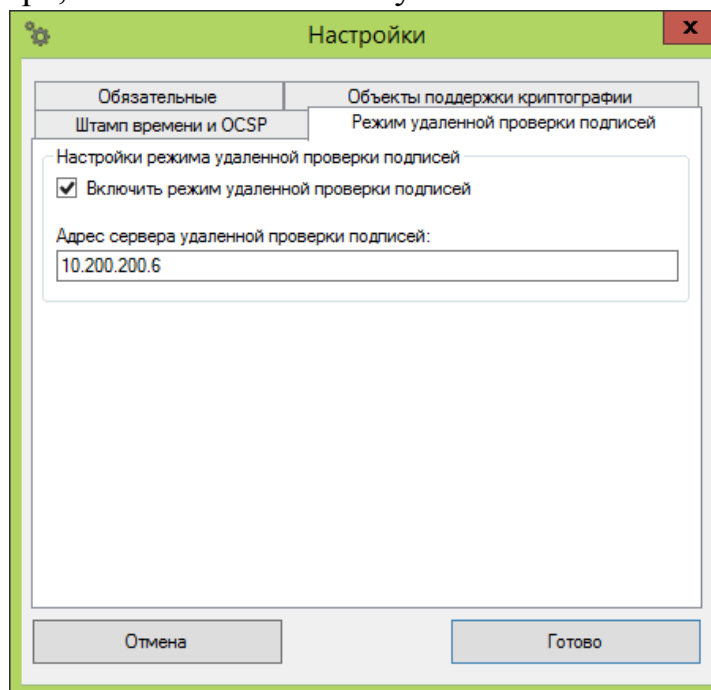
Настройки

x

Обязательные

Объекты поддержки криптографии

Штамп времени и OCSP

Режим удаленной проверки подписей

Настройки режима удаленной проверки подписей

Включить режим удаленной проверки подписей

Адрес сервера удаленной проверки подписей:

10.200.200.6

Отмена

Готово